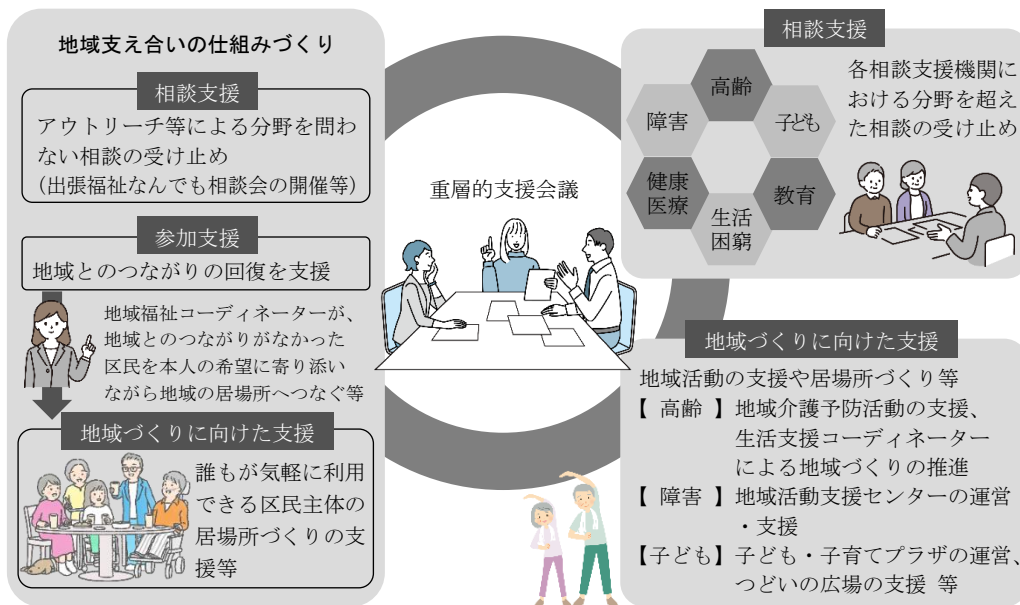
地域支え合いの仕組みづくり

相談支援

アウトリーチ等による分野を問わない相談の受け止め
（出張福祉なんでも相談会の開催等）

参加支援

地域とのつながりの回復を支援

地域福祉コーディネーターが、地域とのつながりがなかった区民を本人の希望に寄り添いながら地域の居場所へつなぐ等

地域づくりに向けた支援

誰もが気軽に利用できる区民主体の居場所づくりの支援等

重層的支援会議

相談支援

高齢
障害
子ども
健康医療
生活困窮
教育

各相談支援機関における分野を超えた相談の受け止め

地域づくりに向けた支援

地域活動の支援や居場所づくり等
【 高齢 】地域介護予防活動の支援、生活支援コーディネーターによる地域づくりの推進
【 障害 】地域活動支援センターの運営・支援
【子ども】子ども・子育てプラザの運営、つどいの広場の支援 等